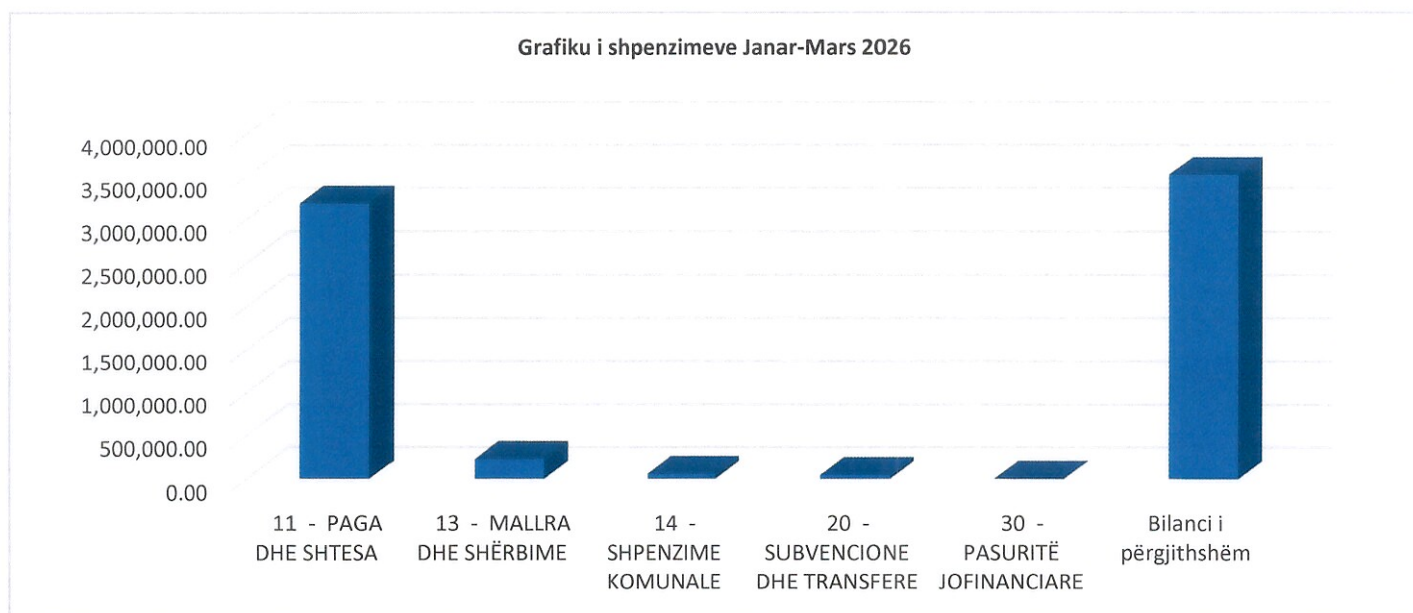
Grafiku i shpenzimeve Janar-Mars 2026

4,000,000.00
3,500,000.00
3,000,000.00
2,500,000.00
2,000,000.00
1,500,000.00
1,000,000.00
500,000.00
0.00

11 - PAGA DHE SHTESA
13 - MALLRA DHE SHËRBIME
14 - SHPENZIME KOMUNALE
20 - SUBVENCIONE DHE TRANSFERE
30 - PASURITË JOFINANCIARE
Bilanci i përgjithshëm